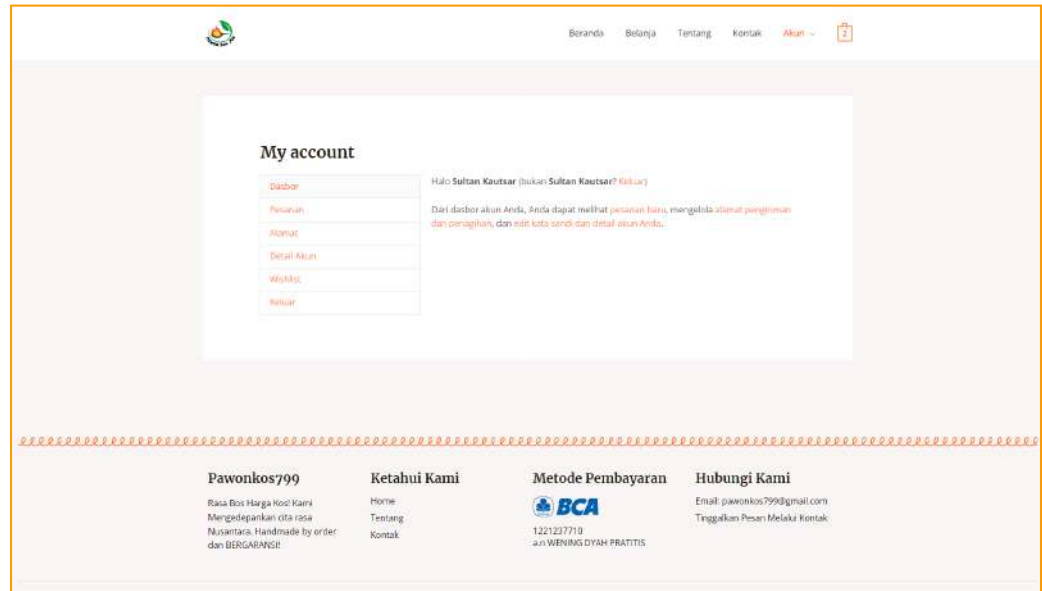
Beranda Belanja Tentang Kontak Akun 2

My account

Dasbor
Pesanan
Alamat
Detail Akun
Wishlist
Keluar

Halo **Sultan Kautsar** (bukan **Sultan Kautsar**? Keluar)

Dari dasbor akun Anda, Anda dapat melihat pesanan baru, mengelola alamat pengiriman dan penagihan, dan edit kata sandi dan detail akun Anda.

Pawonkos799

Rasa Bos Harga Kos! Kami Mengedepankan cita rasa Nusantara. Handmade by order dan BERGARANSI!

Ketahui Kami

Home
Tentang
Kontak

Metode Pembayaran

BCA

1221237710
a.n WENING DYAH PRATITIS

Hubungi Kami

Email: pawonkos799@gmail.com
Tinggalkan Pesan Melalui Kontak